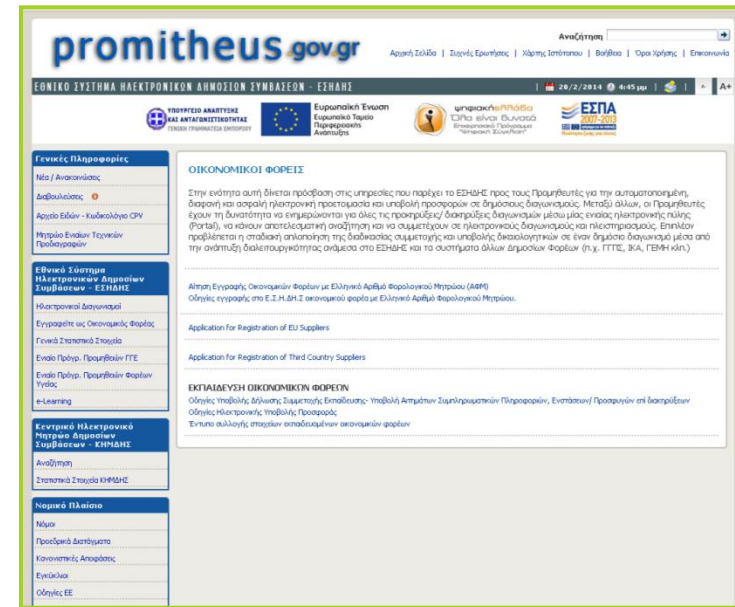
promitheus.gov.gr

Αναζήτηση

Αρχική Σελίδα | Συχνές Ερωτήσεις | Χάρτης Ιστότοπου | Βοήθεια | Όροι Χρήσης | Επικοινωνία

ΕΘΝΙΚΟ ΣΥΣΤΗΜΑ ΗΛΕΚΤΡΟΝΙΚΩΝ ΔΗΜΟΣΙΩΝ ΣΥΜΒΑΣΕΩΝ - ΕΣΗΔΗΣ

20/2/2014 4:45 μμ

A- A+

ΥΠΟΥΡΓΕΙΟ ΑΝΑΠΤΥΞΗΣ ΚΑΙ ΑΝΤΑΓΩΝΙΣΤΙΚΟΤΗΤΑΣ ΓΕΝΙΚΗ ΓΡΑΜΜΑΤΕΙΑ ΕΜΠΟΡΙΟΥ

Ευρωπαϊκή Ένωση Ευρωπαϊκό Ταμείο Περιφερειακής Ανάπτυξης

ψηφιακήΕλλάδα Όλα είναι δυνατά Επιχειρησιακό Πρόγραμμα "Ψηφιακή Σύγκλιση"

ΕΣΠΑ 2007-2013

Γενικές Πληροφορίες
Νέα / Ανακοινώσεις
Διαβουλεύσεις
Αρχείο Ειδών - Κωδικολόγιο CPV
Μητρώο Ενιαίων Τεχνικών Προδιαγραφών

Εθνικό Σύστημα Ηλεκτρονικών Δημοσίων Συμβάσεων - ΕΣΗΔΗΣ
Ηλεκτρονικοί Διαγωνισμοί
Εγγραφείτε ως Οικονομικός Φορέας
Γενικά Στατιστικά Στοιχεία
Ενιαίο Πρόγρ. Προμηθειών ΓΓΕ
Ενιαίο Πρόγρ. Προμηθειών Φορέων Υγείας
e-Learning

Κεντρικό Ηλεκτρονικό Μητρώο Δημοσίων Συμβάσεων - ΚΗΜΔΗΣ
Αναζήτηση
Στατιστικά Στοιχεία ΚΗΜΔΗΣ

Νομικό Πλαίσιο
Νόμοι
Προεδρικά Διατάγματα
Κανονιστικές Αποφάσεις
Εγκύκλιοι
Οδηγίες ΕΕ

ΟΙΚΟΝΟΜΙΚΟΙ ΦΟΡΕΙΣ

Στην ενότητα αυτή δίνεται πρόσβαση στις υπηρεσίες που παρέχει το ΕΣΗΔΗΣ προς τους Προμηθευτές για την αυτοματοποιημένη, διαφανή και ασφαλή ηλεκτρονική προετοιμασία και υποβολή προσφορών σε δημόσιους διαγωνισμούς. Μεταξύ άλλων, οι Προμηθευτές έχουν τη δυνατότητα να ενημερώνονται για όλες τις προκηρύξεις/ διακηρύξεις διαγωνισμών μέσω μίας ενιαίας ηλεκτρονικής πύλης (Portal), να κάνουν αποτελεσματική αναζήτηση και να συμμετέχουν σε ηλεκτρονικούς διαγωνισμούς και πλειστηριασμούς. Επιπλέον προβλέπεται η σταδιακή ολοποίηση της διαδικασίας συμμετοχής και υποβολής δικαιολογητικών σε έναν δημόσιο διαγωνισμό μέσα από την ανάπτυξη διαλειτουργικότητας ανάμεσα στο ΕΣΗΔΗΣ και τα συστήματα άλλων Δημοσίων Φορέων (π.χ. ΓΓΠΣ, ΙΚΑ, ΓΕΜΗ κλπ.)

Αίτηση Εγγραφής Οικονομικών Φορέων με Ελληνικό Αριθμό Φορολογικού Μητρώου (ΑΦΜ)
Οδηγίες εγγραφής στο Ε.Σ.Η.Δ.Η.Σ οικονομικού φορέα με Ελληνικό Αριθμό Φορολογικού Μητρώου.

Application for Registration of EU Suppliers

Application for Registration of Third Country Suppliers

ΕΚΠΑΙΔΕΥΣΗ ΟΙΚΟΝΟΜΙΚΩΝ ΦΟΡΕΩΝ
Οδηγίες Υποβολής Δήλωσης Συμμετοχής Εκπαίδευσης- Υποβολή Αιτημάτων Συμπληρωματικών Πληροφοριών, Ενστάσεων/ Προσφυγών επί διακηρύξεων
Οδηγίες Ηλεκτρονικής Υποβολής Προσφοράς
Έντυπο συλλογής στοιχείων εκπαιδευομένων οικονομικών φορέων